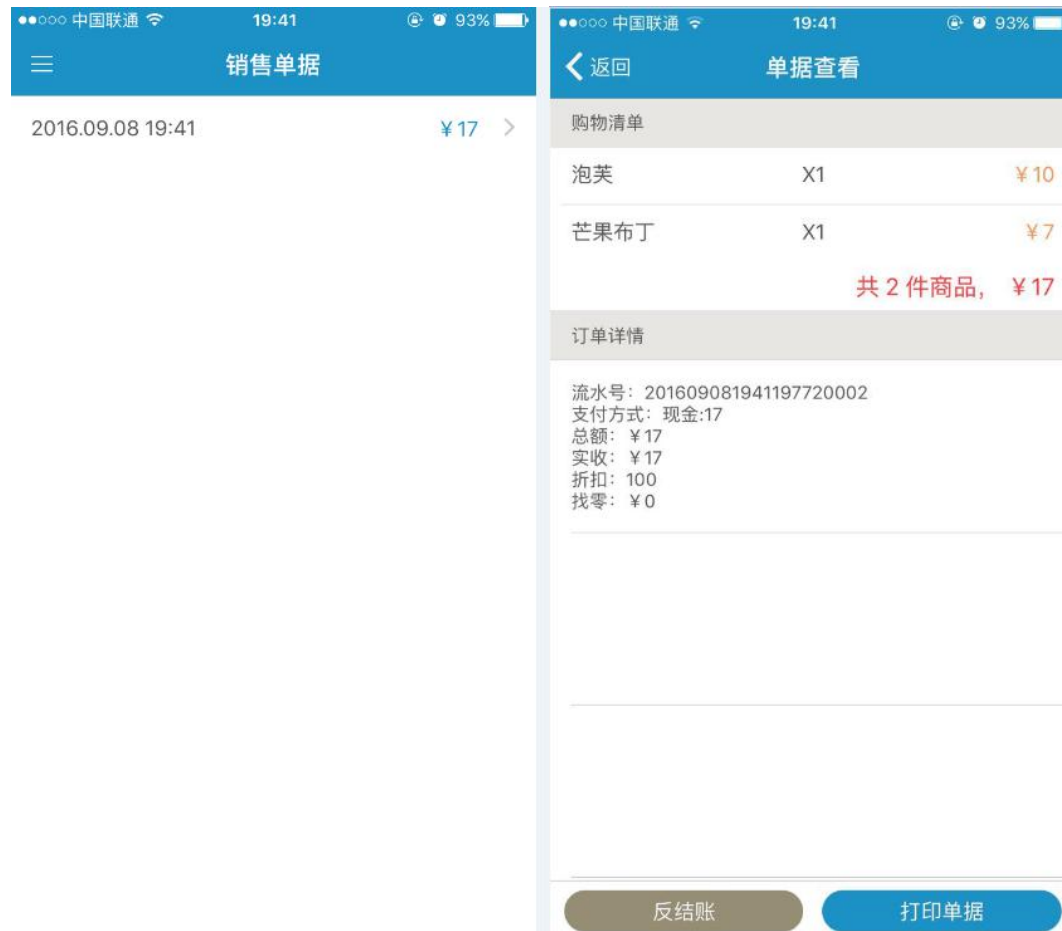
●●○○○ 中国联通 19:41 93%

销售单据

2016.09.08 19:41 ¥17 >

●●○○○ 中国联通 19:41 93%

< 返回 单据查看

购物清单

| 泡芙 | X1 | ¥10 |
|---|---|---|
| 芒果布丁 | X1 | ¥7 |

共 2 件商品， ¥17

订单详情

流水号：20160908194119772002
支付方式：现金:17
总额：¥17
实收：¥17
折扣：100
找零：¥0

反结账

打印单据